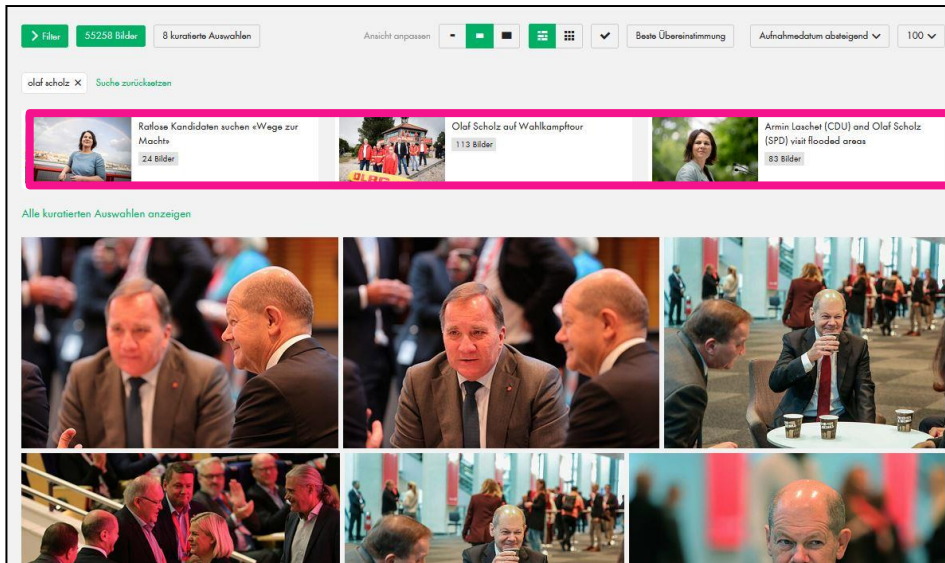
Filter 55258 Bilder 8 kuratierte Auswahlen

Ansicht anpassen

Beste Übereinstimmung

Aufnahmedatum absteigend

100

olaf scholz ×

Suche zurücksetzen

Ratlose Kandidaten suchen «Wege zur Macht»

24 Bilder

Olaf Scholz auf Wahlkampftour

113 Bilder

Armin Laschet (CDU) and Olaf Scholz (SPD) visit flooded areas

83 Bilder

Alle kuratierten Auswahlen anzeigen